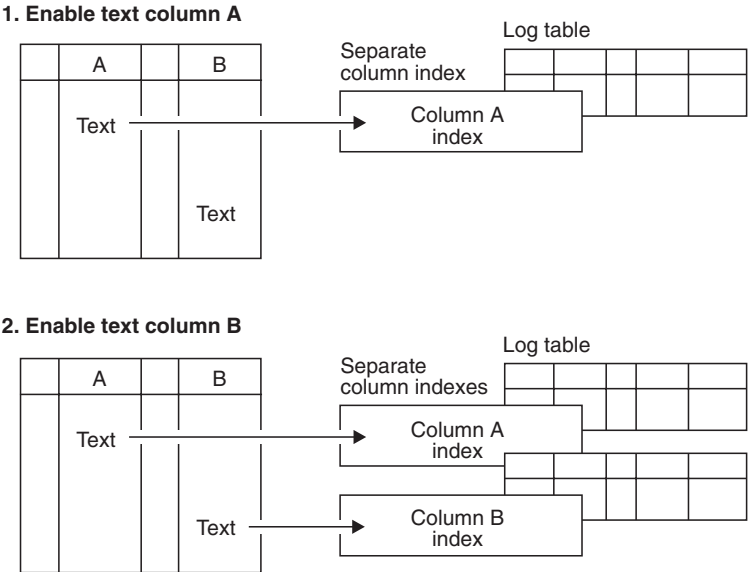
1. Enable text column A

| | A | | B |
|---|---|---|---|

Text

Text

Log table

Separate column index

Column A index

2. Enable text column B

| | A | | B |
|---|---|---|---|

Text

Text

Log table

Separate column indexes

Column A index

Column B index